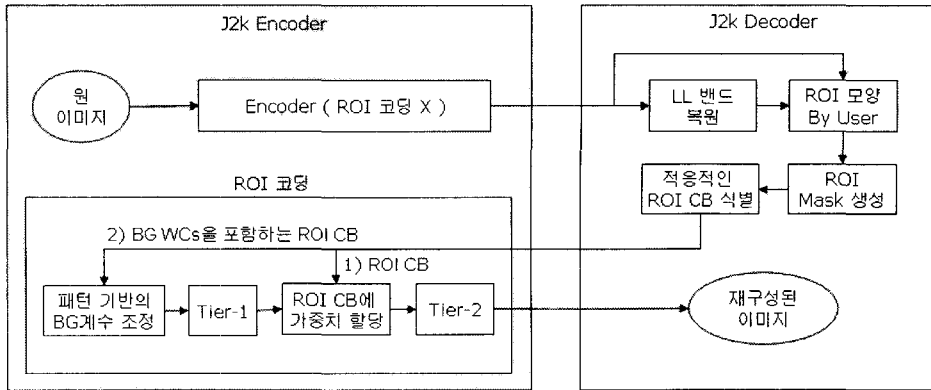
J2k Encoder

원 이미지

Encoder ( ROI 코딩 X )

ROI 코딩

2) BG WCs을 포함하는 ROI CB

1) ROI CB

패턴 기반의 BG계수 조정

Tier-1

ROI CB에 가중치 할당

Tier-2

J2k Decoder

LL 밴드 복원

ROI 모양 By User

적응적인 ROI CB 식별

ROI Mask 생성

재구성된 이미지